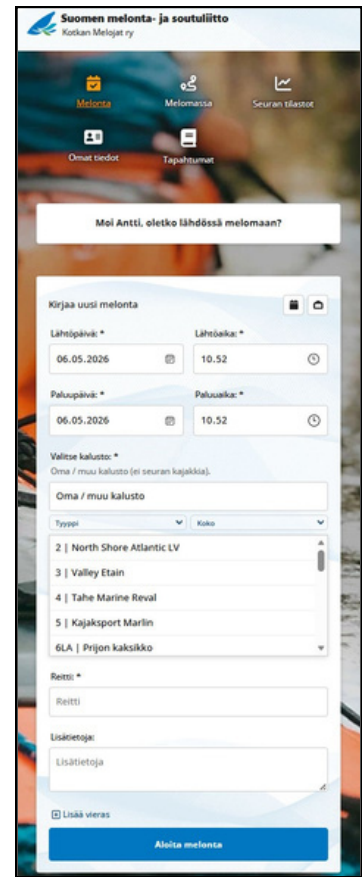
Suomen melonta- ja soutuliitto
Kotkan Melojat ry

Melonta
Melomassa
Seuran tilastot
Omat tiedot
Tapahtumat

Moi Antti, oletko lähdössä melomaan?

Kirjaa uusi melonta

Lähtöpäivä: *
06.05.2026
Lähtöaika: *
10.52

Paluupäivä: *
06.05.2026
Paluuaika: *
10.52

Valitse kalusto: *
Oma / muu kalusto (ei seuran kajakkia).
Oma / muu kalusto
Tyyppi
Koko
2 | North Shore Atlantic LV
3 | Valley Etain
4 | Tahe Marine Reval
5 | Kajaksport Marlin
6LA | Prijon kaksikko

Reitti: *
Reitti

Lisätietoja:
Lisätietoja

Lisää vieras

Aloita melonta